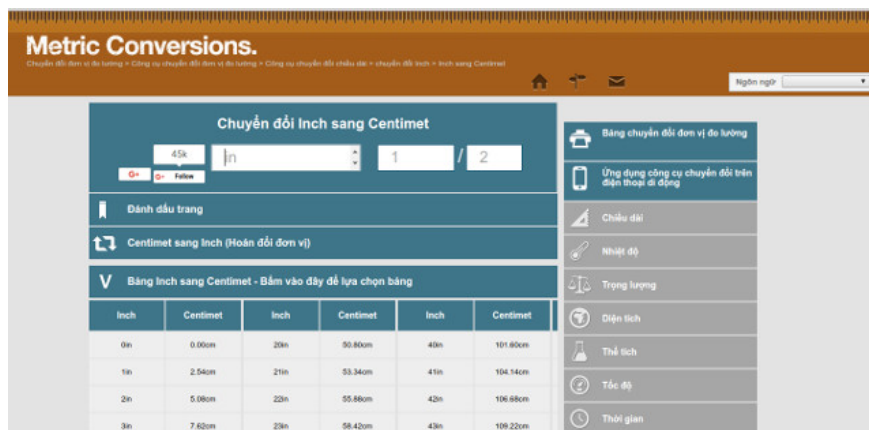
Metric Conversions.

Chuyển đổi đơn vị đo lường > Công cụ chuyển đổi đơn vị đo lường > Công cụ chuyển đổi chiều dài > chuyển đổi Inch > Inch sang Centimet

Ngôn ngữ

Chuyển đổi Inch sang Centimet

45k

G+

G+ Follow

in

1 / 2

Đánh dấu trang

Centimet sang Inch (Hoán đổi đơn vị)

V Bảng Inch sang Centimet - Bấm vào đây để lựa chọn bảng

| Inch | Centimet | Inch | Centimet | Inch | Centimet |
|---|---|---|---|---|---|
| 0in | 0.00cm | 20in | 50.80cm | 40in | 101.60cm |
| 1in | 2.54cm | 21in | 53.34cm | 41in | 104.14cm |
| 2in | 5.08cm | 22in | 55.88cm | 42in | 106.68cm |
| 3in | 7.62cm | 23in | 58.42cm | 43in | 109.22cm |

Bảng chuyển đổi đơn vị đo lường

Ứng dụng công cụ chuyển đổi trên điện thoại di động

Chiều dài

Nhiệt độ

Trọng lượng

Diện tích

Thể tích

Tốc độ

Thời gian